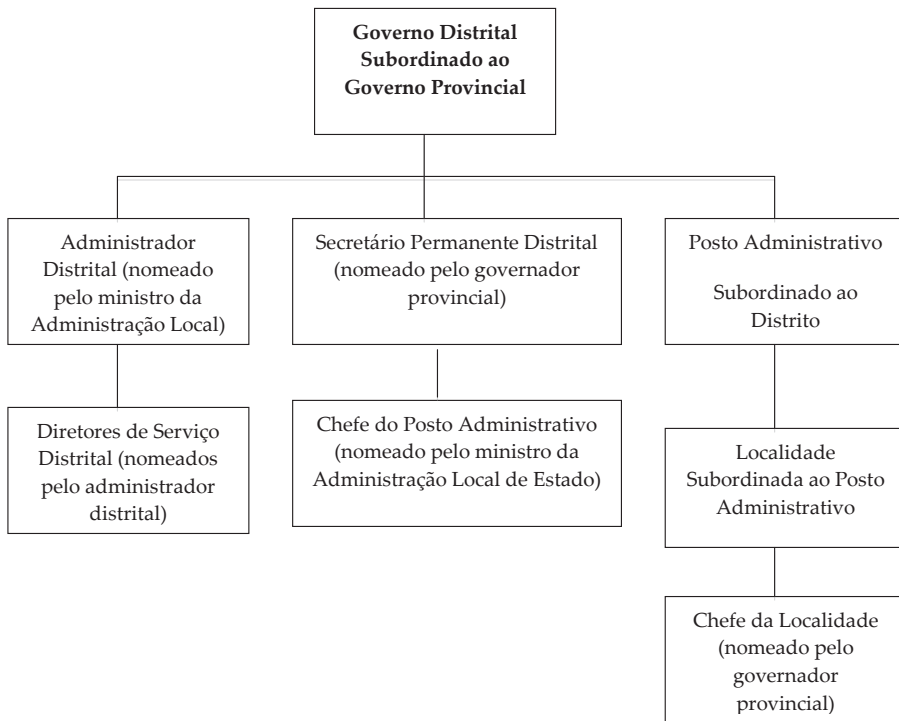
**Governo Distrital Subordinado ao Governo Provincial**

Administrador Distrital (nomeado pelo ministro da Administração Local)

Secretário Permanente Distrital (nomeado pelo governador provincial)

Posto Administrativo

Subordinado ao Distrito

Diretores de Serviço Distrital (nomeados pelo administrador distrital)

Chefe do Posto Administrativo (nomeado pelo ministro da Administração Local de Estado)

Localidade Subordinada ao Posto Administrativo

Chefe da Localidade (nomeado pelo governador provincial)